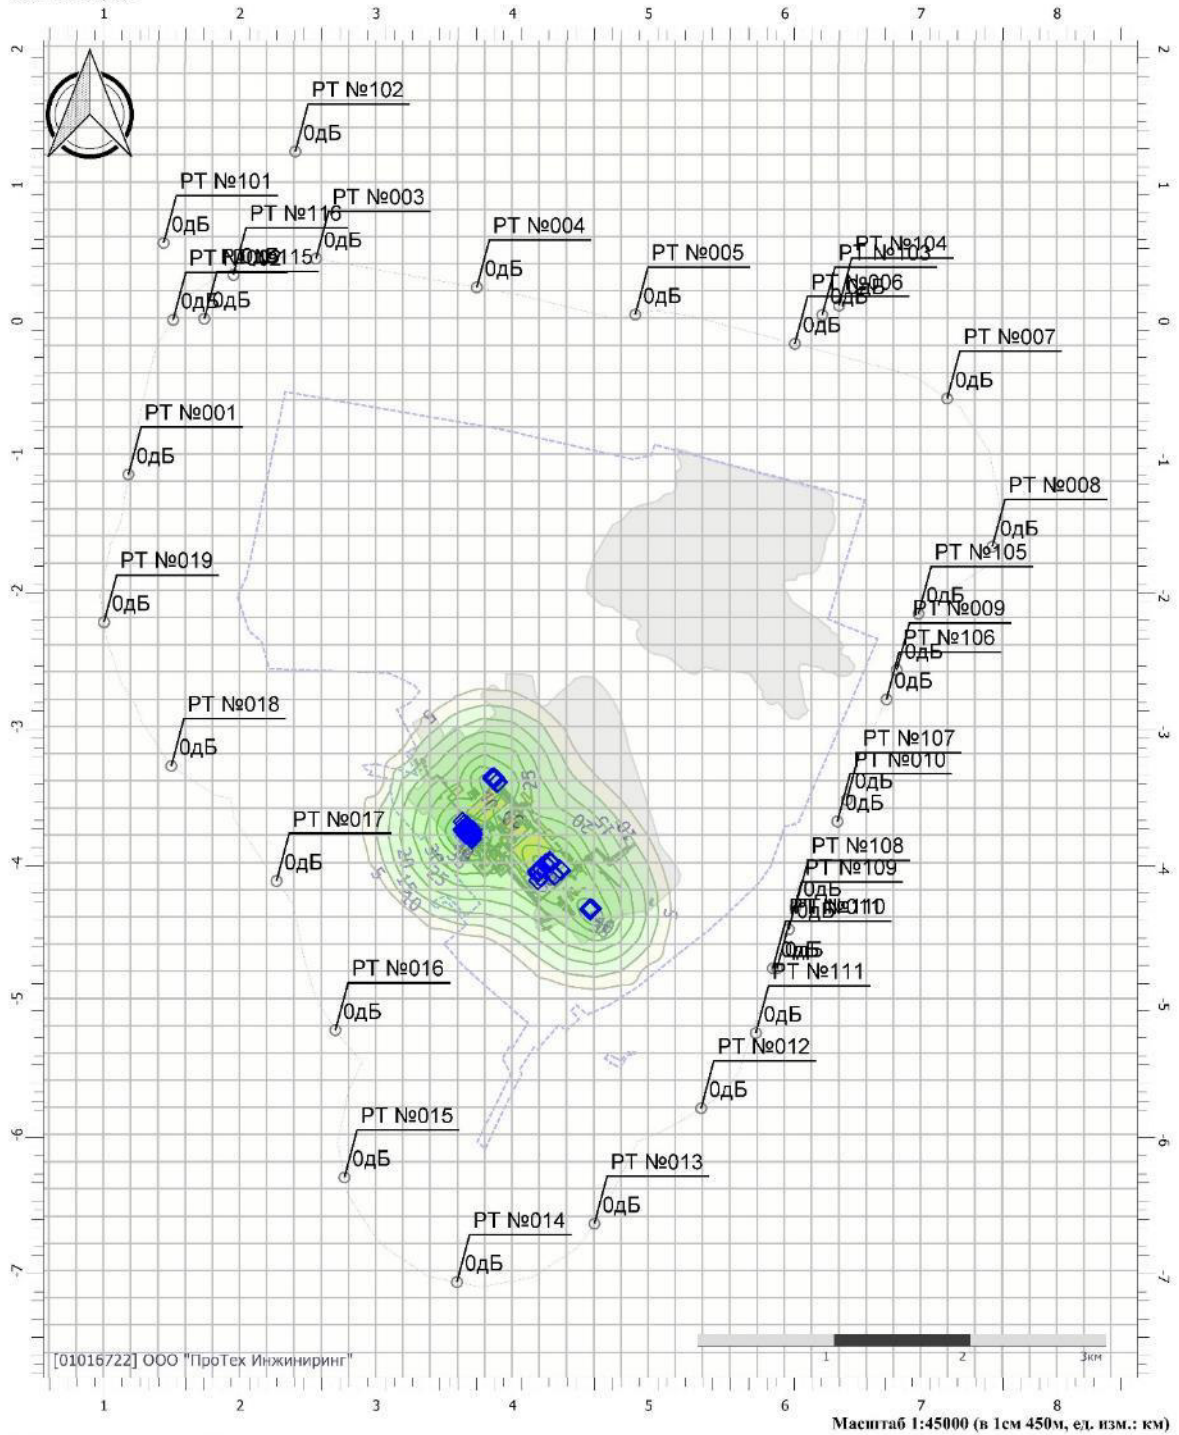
1 2 3 4 5 6 7 8

РТ №102
0дБ

РТ №101
0дБ

РТ №116
0дБ

РТ №003
0дБ

РТ №002
РТ №115
0дБ
0дБ

РТ №004
0дБ

РТ №005
0дБ

РТ №104
РТ №103
РТ №006
0дБ
0дБ
0дБ

РТ №007
0дБ

РТ №001
0дБ

РТ №008
0дБ

РТ №019
0дБ

РТ №105
0дБ

РТ №009
0дБ

РТ №106
0дБ

РТ №018
0дБ

РТ №107
РТ №010
0дБ
0дБ

РТ №017
0дБ

РТ №108
РТ №109
0дБ
РТ №110
0дБ
0дБ

РТ №111
0дБ

РТ №016
0дБ

РТ №012
0дБ

РТ №015
0дБ

РТ №013
0дБ

РТ №014
0дБ

5 10 15 20 25 30 35

2 1 0 -1 -2 -3 -4 -5 -6 -7

1 2 3км

[01016722] ООО "ПроТех Инжиниринг"

1 2 3 4 5 6 7 8

Масштаб 1:45000 (в 1см 450м, ед. изм.: км)